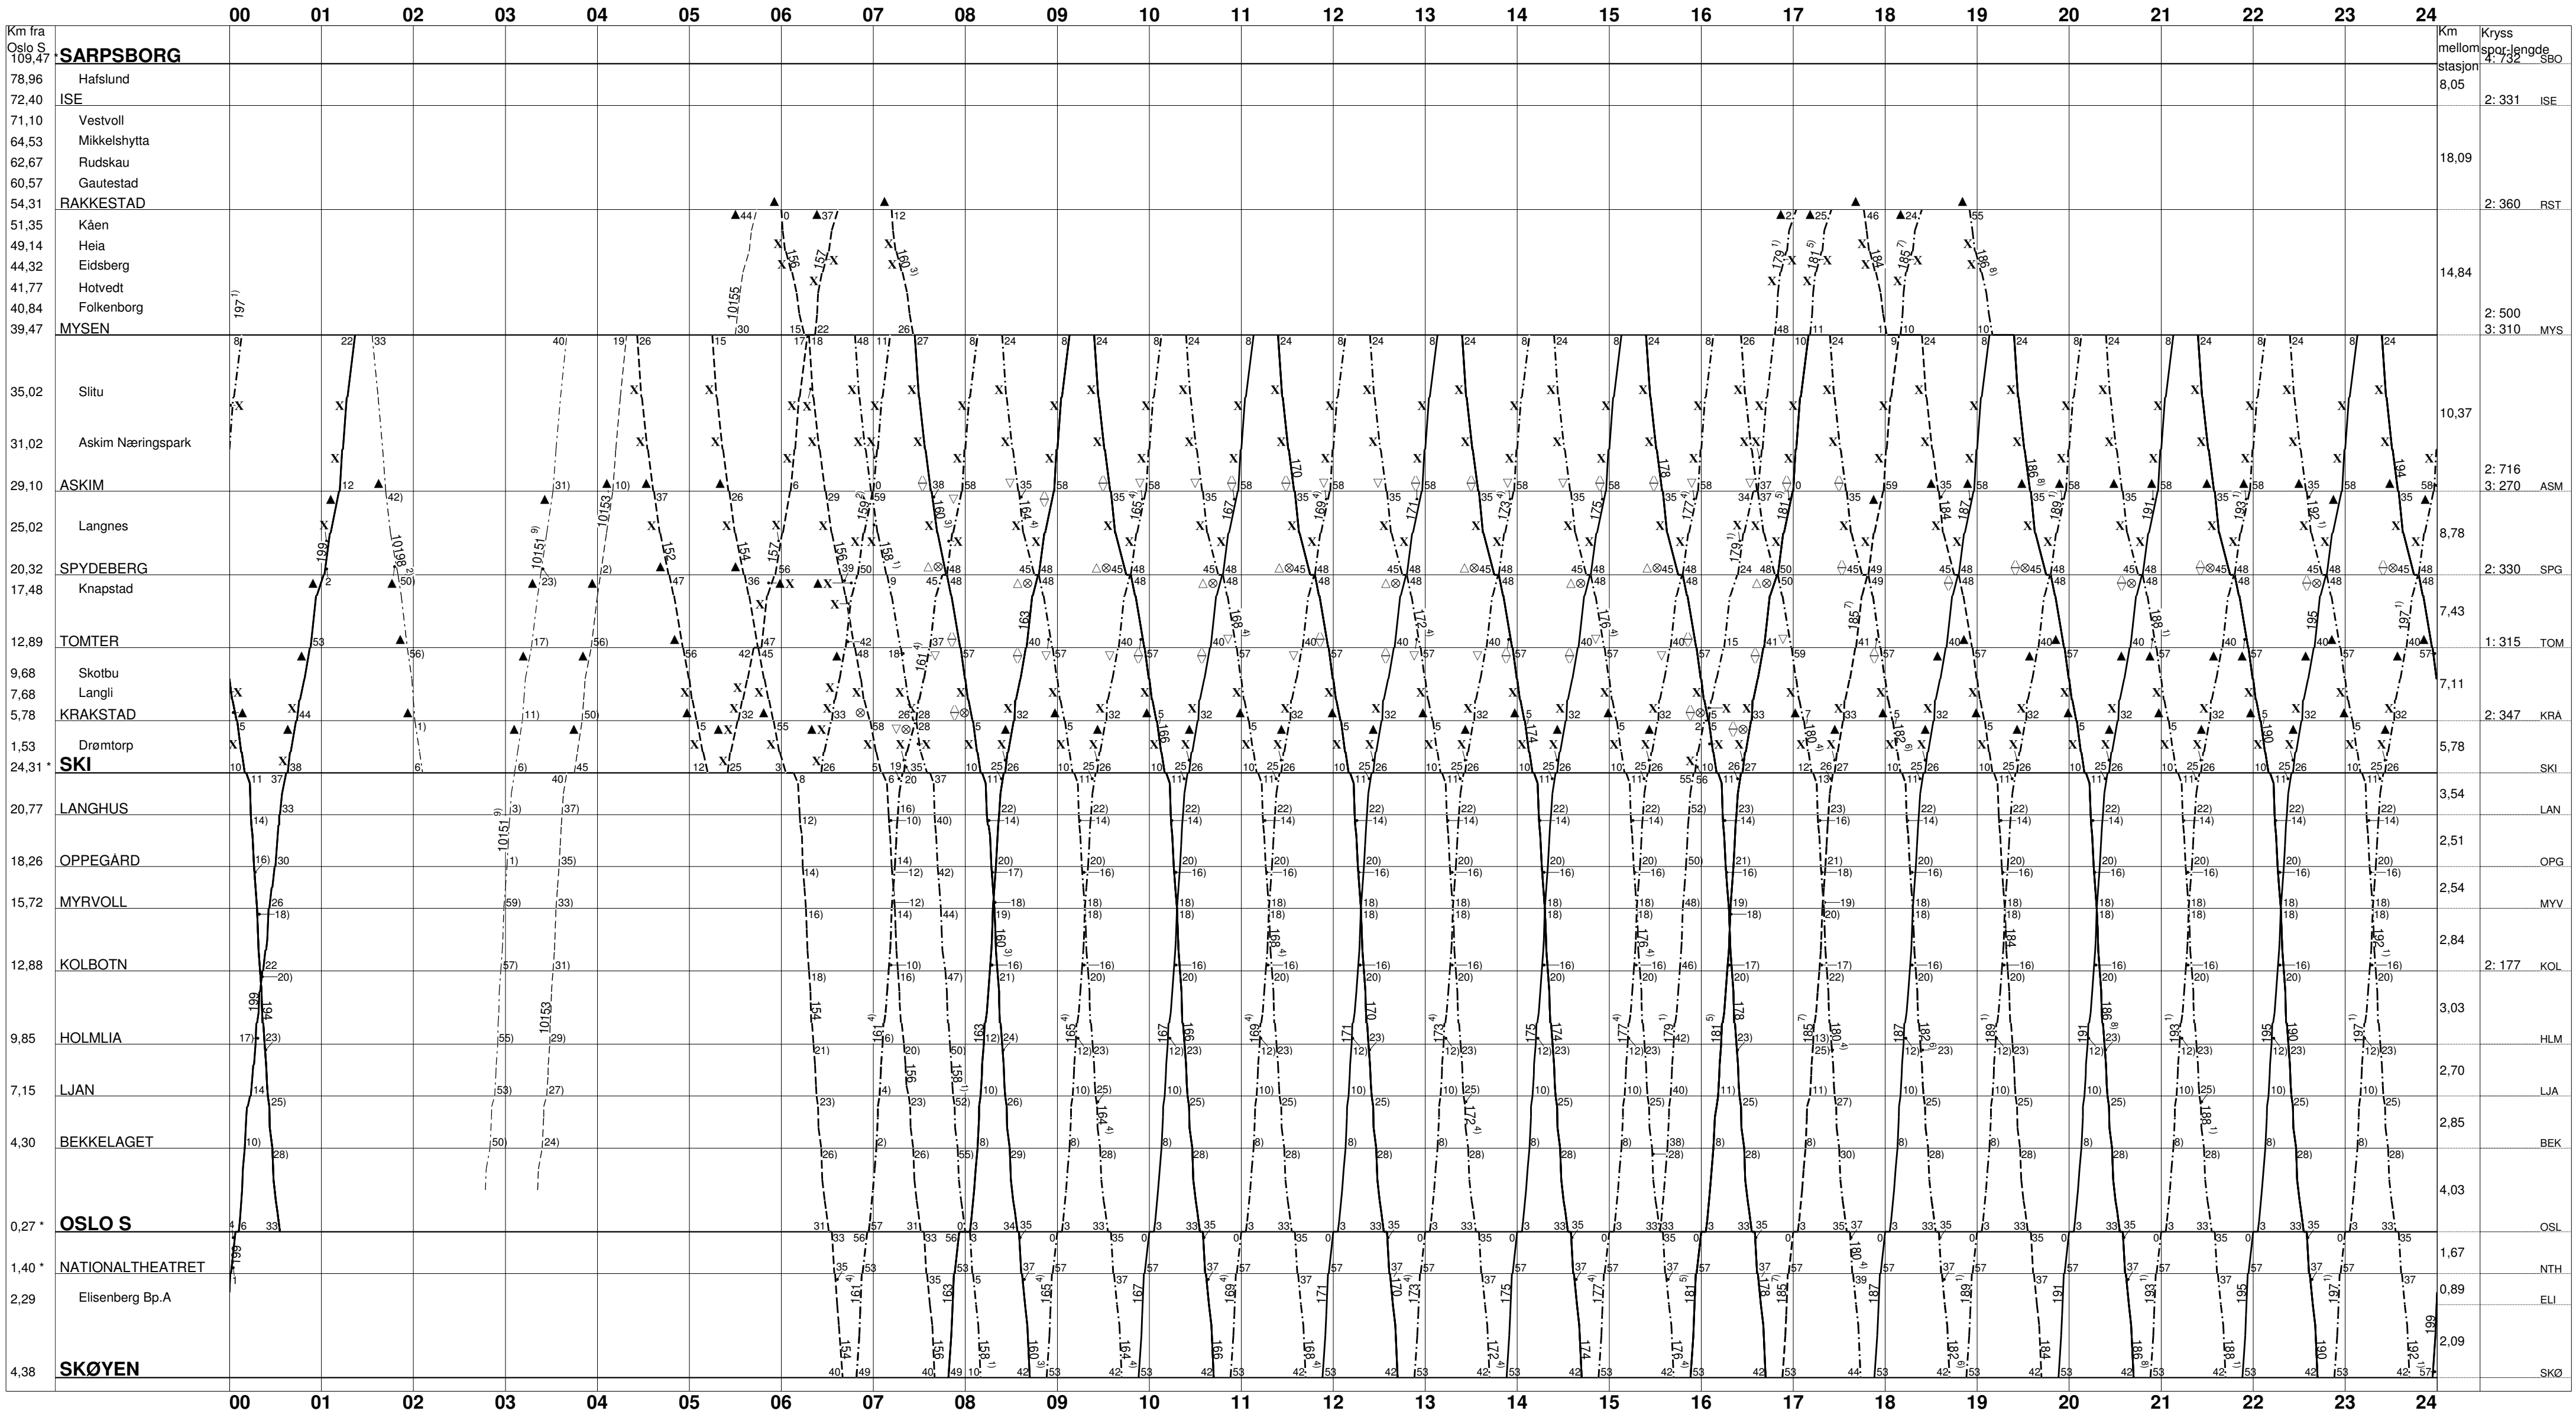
00 01 02 03 04 05 06 07 08 09 10 11 12 13 14 15 16 17 18 19 20 21 22 23 24

| Km fra Oslo S | Stasjon | Km mellom stasjon | Kryss spor-lengde | |
|---|---|---|---|---|
| 109,47 | SARPSBORG | | 4: 732 | SBO |
| 78,96 | Hafslund | 8,05 | | |
| 72,40 | ISE | | 2: 331 | ISE |
| 71,10 | Vestvoll | | | |
| 64,53 | Mikkelshytta | | | |
| 62,67 | Rudskau | 18,09 | | |
| 60,57 | Gautestad | | | |
| 54,31 | RAKKESTAD | | 2: 360 | RST |
| 51,35 | Kåen | | | |
| 49,14 | Heia | | | |
| 44,32 | Eidsberg | 14,84 | | |
| 41,77 | Hotvedt | | | |
| 40,84 | Folkenborg | | 2: 500 | |
| 39,47 | MYSEN | | 3: 310 | MYS |
| 35,02 | Slitu | 10,37 | | |
| 31,02 | Askim Næringspark | | | |
| 29,10 | ASKIM | | 2: 716<br>3: 270 | ASM |
| 25,02 | Langnes | 8,78 | | |
| 20,32 | SPYDEBERG | | 2: 330 | SPG |
| 17,48 | Knapstad | 7,43 | | |
| 12,89 | TOMTER | | 1: 315 | TOM |
| 9,68 | Skotbu | 7,11 | | |
| 7,68 | Langli | | | |
| 5,78 | KRAKSTAD | | 2: 347 | KRA |
| 1,53 | Drømtorp | 5,78 | | |
| 24,31 * | SKI | | | SKI |
| 20,77 | LANGHUS | 3,54 | | LAN |
| 18,26 | OPPEGÅRD | 2,51 | | OPG |
| 15,72 | MYRVOLL | 2,54 | | MYV |
| 12,88 | KOLBOTN | 2,84 | 2: 177 | KOL |
| 9,85 | HOLMLIA | 3,03 | | HLM |
| 7,15 | LJAN | 2,70 | | LJA |
| 4,30 | BEKKELAGET | 2,85 | | BEK |
| 0,27 * | OSLO S | 4,03 | | OSL |
| 1,40 * | NATIONALTHEATRET | 1,67 | | NTH |
| 2,29 | Elisenberg Bp.A | 0,89 | | ELI |
| 4,38 | SKØYEN | 2,09 | | SKØ |

197 1) 199 198 2) 10198 2) 10151 9) 10153 10155 152 154 156 157 158 1) 159 2) 160 3) 161 4) 163 164 4) 165 166 167 168 4) 169 170 171 172 4) 173 174 175 176 4) 177 178 179 180 4) 181 5) 182 6) 184 185 7) 186 8) 187 188 1) 189 1) 190 191 192 1) 193 194 195